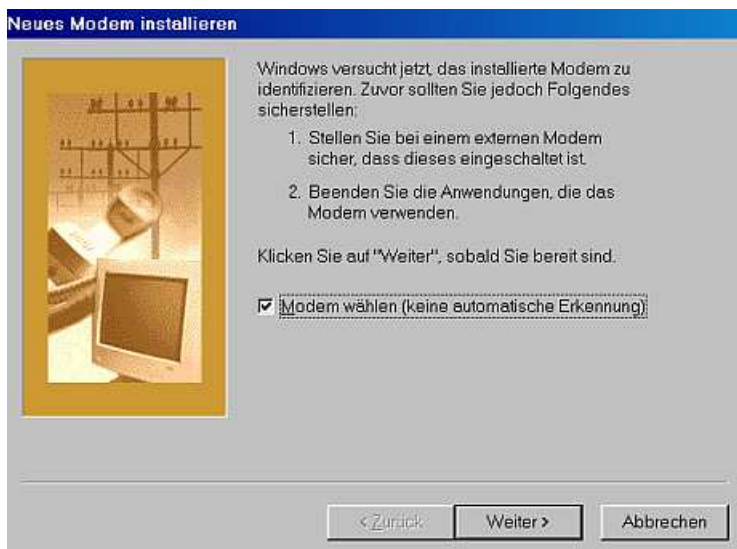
Neues Modem installieren

Windows versucht jetzt, das installierte Modem zu identifizieren. Zuvor sollten Sie jedoch Folgendes sicherstellen:

1. Stellen Sie bei einem externen Modem sicher, dass dieses eingeschaltet ist.

2. Beenden Sie die Anwendungen, die das Modem verwenden.

Klicken Sie auf "Weiter", sobald Sie bereit sind.

☑ Modem wählen (keine automatische Erkennung)

< Zurück | Weiter > | Abbrechen